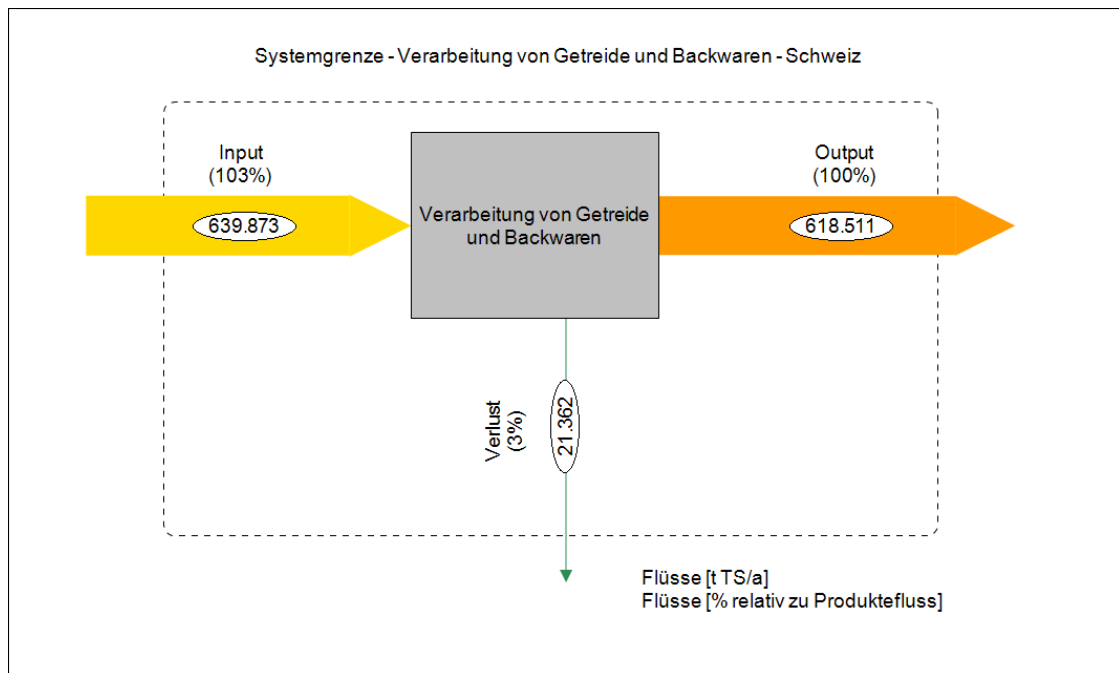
Systemgrenze - Verarbeitung von Getreide und Backwaren - Schweiz

Input
(103%)

639.873

Verarbeitung von Getreide und Backwaren

Output
(100%)

618.511

Verlust
(3%)

21.362

Flüsse [t TS/a]
Flüsse [% relativ zu Produktefluss]